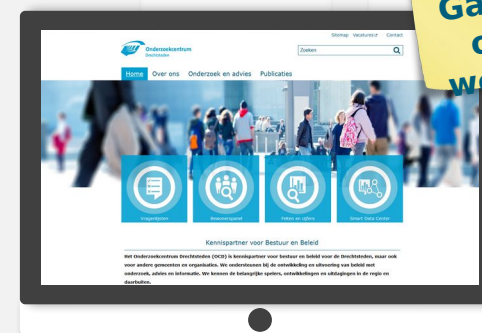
Ga
c
we

Sitemap Vacatures Contact

Onderzoekcentrum Drechtsteden

Zoeken

Home Over ons Onderzoek en advies Publicaties

Vragenlijsten

Bewonerspanel

Feiten en cijfers

Smart Data Center

Kennispartner voor Bestuur en Beleid

Het Onderzoekcentrum Drechtsteden (OCD) is kennispartner voor bestuur en beleid voor de Drechtsteden, maar ook voor andere gemeenten en organisaties. We ondersteunen bij de ontwikkeling en uitvoering van beleid met onderzoek, advies en informatie. We kennen de belangrijke spelers, ontwikkelingen en uitdagingen in de regio en daarbuiten.